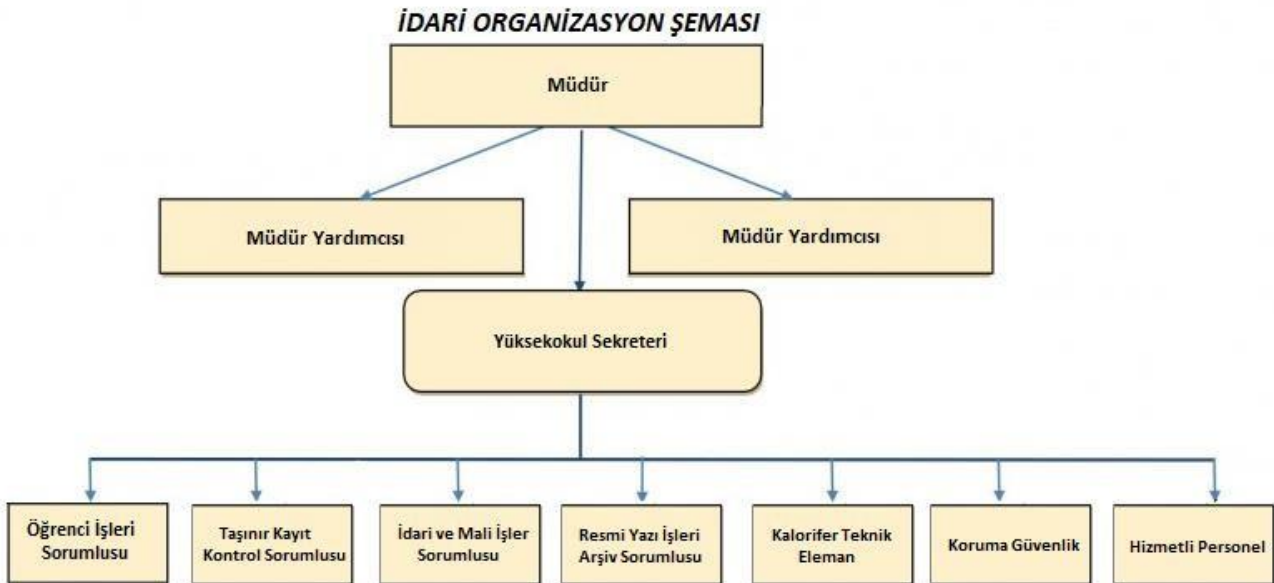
İDARİ ORGANİZASYON ŞEMASI

Müdür

Müdür Yardımcısı

Müdür Yardımcısı

Yüksekokul Sekreteri

Öğrenci İşleri Sorumlusu

Taşınır Kayıt Kontrol Sorumlusu

İdari ve Mali İşler Sorumlusu

Resmi Yazı İşleri Arşiv Sorumlusu

Kalorifer Teknik Eleman

Koruma Güvenlik

Hizmetli Personel